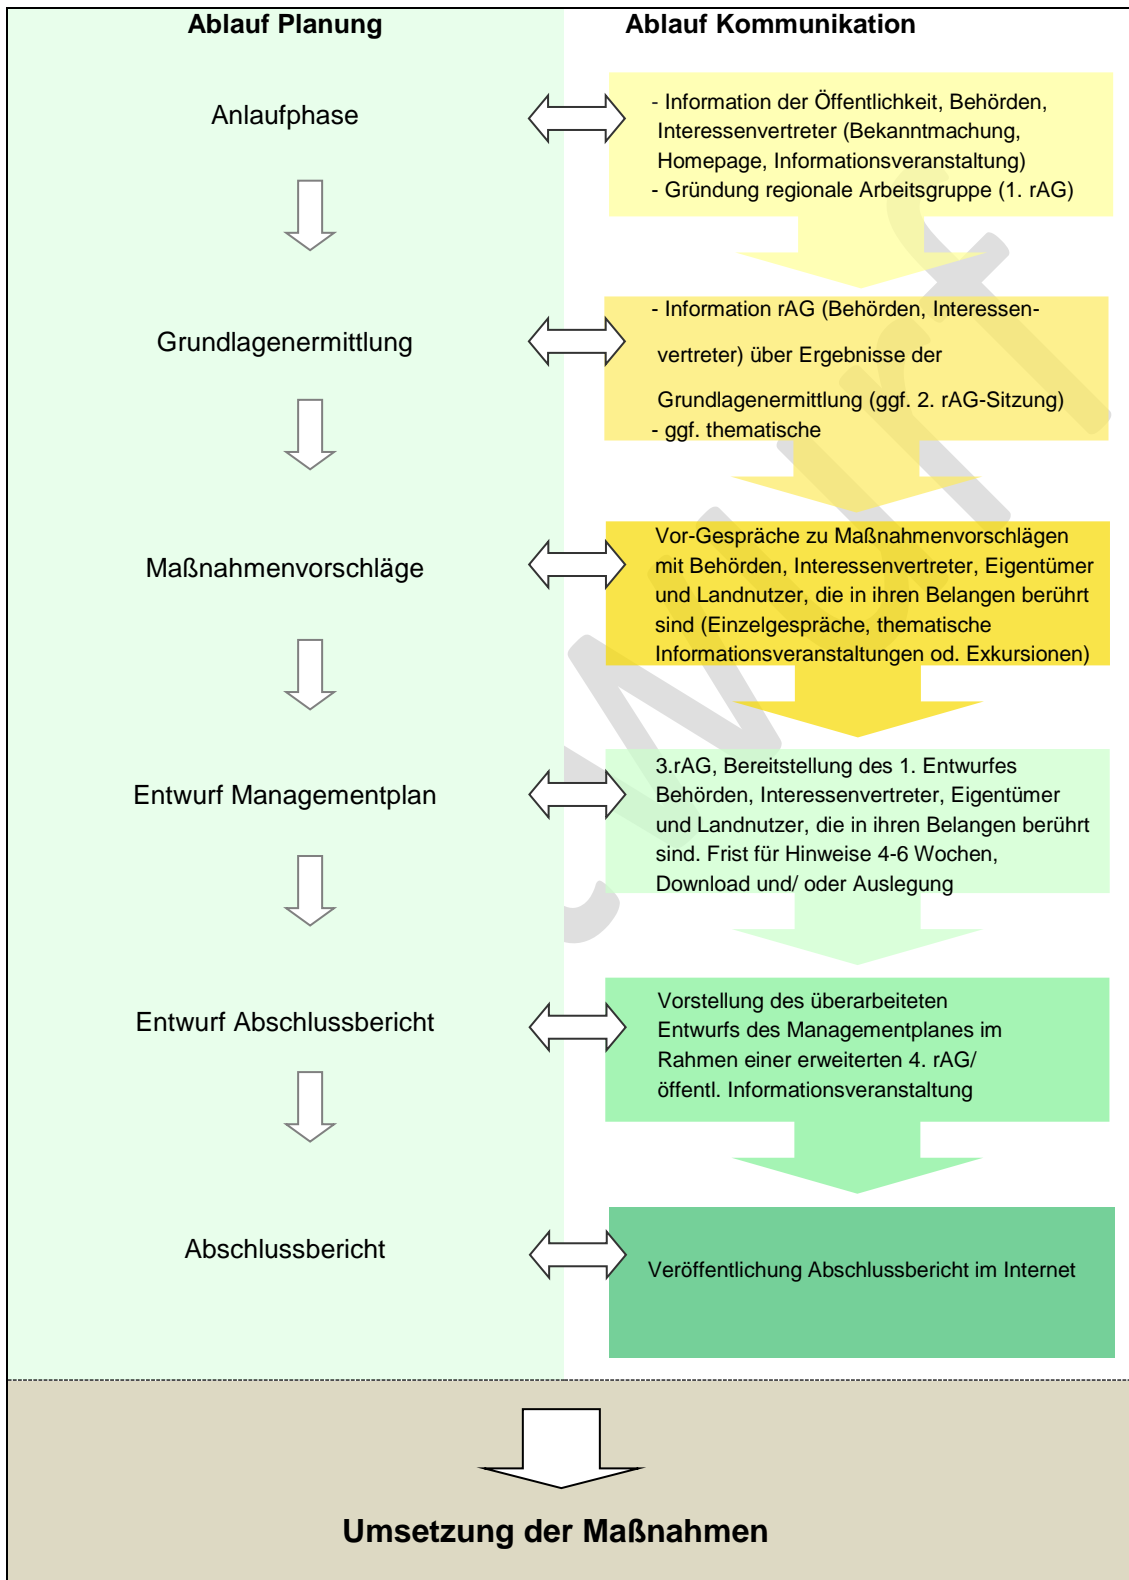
Ablauf Planung

Ablauf Kommunikation

Anlaufphase

- Information der Öffentlichkeit, Behörden, Interessenvertreter (Bekanntmachung, Homepage, Informationsveranstaltung)
- Gründung regionale Arbeitsgruppe (1. rAG)

Grundlagenermittlung

- Information rAG (Behörden, Interessenvertreter) über Ergebnisse der Grundlagenermittlung (ggf. 2. rAG-Sitzung)
- ggf. thematische

Maßnahmenvorschläge

Vor-Gespräche zu Maßnahmenvorschlägen mit Behörden, Interessenvertreter, Eigentümer und Landnutzer, die in ihren Belangen berührt sind (Einzelgespräche, thematische Informationsveranstaltungen od. Exkursionen)

Entwurf Managementplan

3.rAG, Bereitstellung des 1. Entwurfes Behörden, Interessenvertreter, Eigentümer und Landnutzer, die in ihren Belangen berührt sind. Frist für Hinweise 4-6 Wochen, Download und/ oder Auslegung

Entwurf Abschlussbericht

Vorstellung des überarbeiteten Entwurfs des Managementplanes im Rahmen einer erweiterten 4. rAG/ öffentl. Informationsveranstaltung

Abschlussbericht

Veröffentlichung Abschlussbericht im Internet

Umsetzung der Maßnahmen